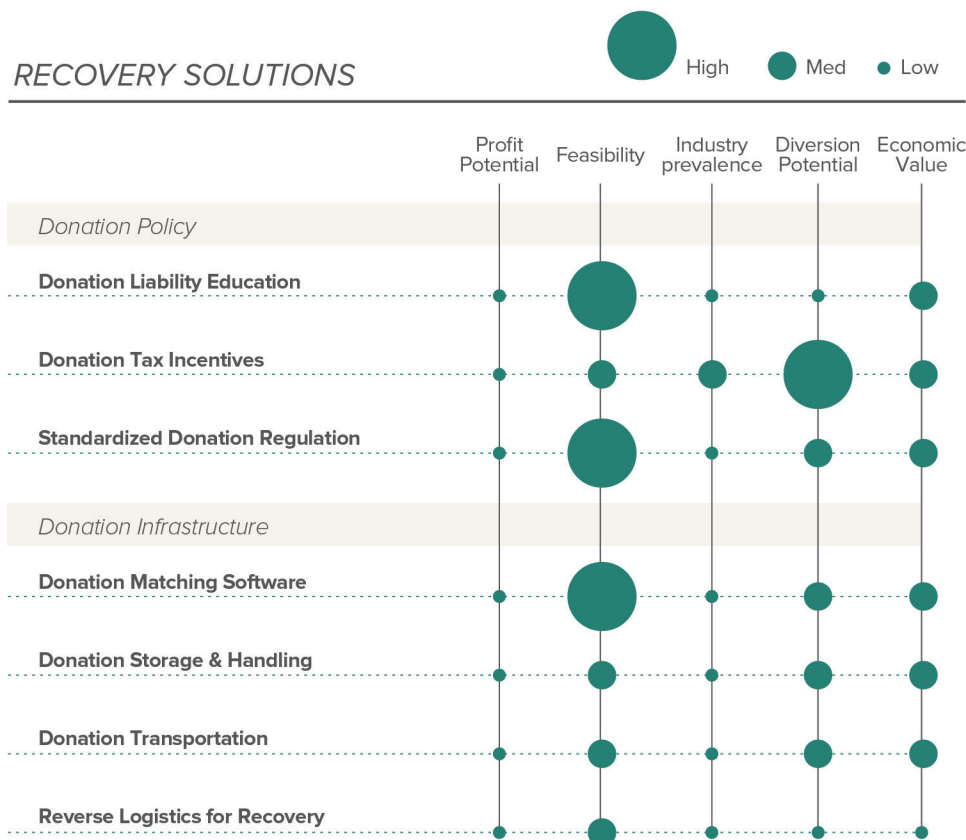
RECOVERY SOLUTIONS

High Med Low

| | Profit Potential | Feasibility | Industry prevalence | Diversion Potential | Economic Value |
|---|---|---|---|---|---|
| *Donation Policy* | | | | | |
| **Donation Liability Education** | Low | High | Low | Low | Med |
| **Donation Tax Incentives** | Low | Med | Med | High | Med |
| **Standardized Donation Regulation** | Low | High | Low | Med | Med |
| *Donation Infrastructure* | | | | | |
| **Donation Matching Software** | Low | High | Low | Med | Med |
| **Donation Storage & Handling** | Low | Med | Low | Med | Med |
| **Donation Transportation** | Low | Med | Low | Med | Med |
| **Reverse Logistics for Recovery** | Low | Med | Low | Low | Low |